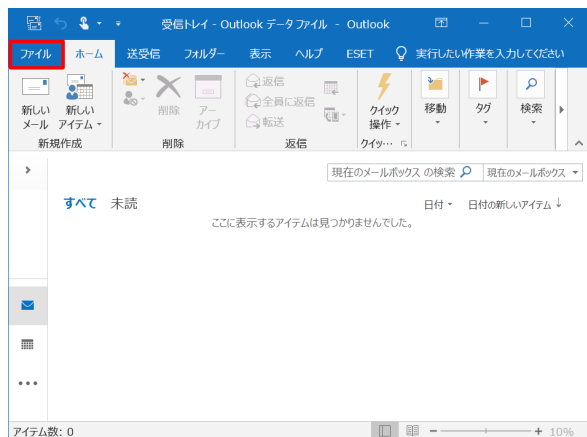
受信トレイ - Outlook データファイル - Outlook

ファイル ホーム 送受信 フォルダー 表示 ヘルプ ESET 実行したい作業を入力してください

新しいメール 新しいアイテム
新規作成

削除 アーカイブ
削除

返信
全員に返信
転送
返信

クイック操作
クイッ...

移動
タグ
検索

現在のメールボックス の検索
現在のメールボックス

すべて 未読
日付 日付の新しいアイテム ↓
ここに表示するアイテムは見つかりませんでした。

アイテム数: 0
10%